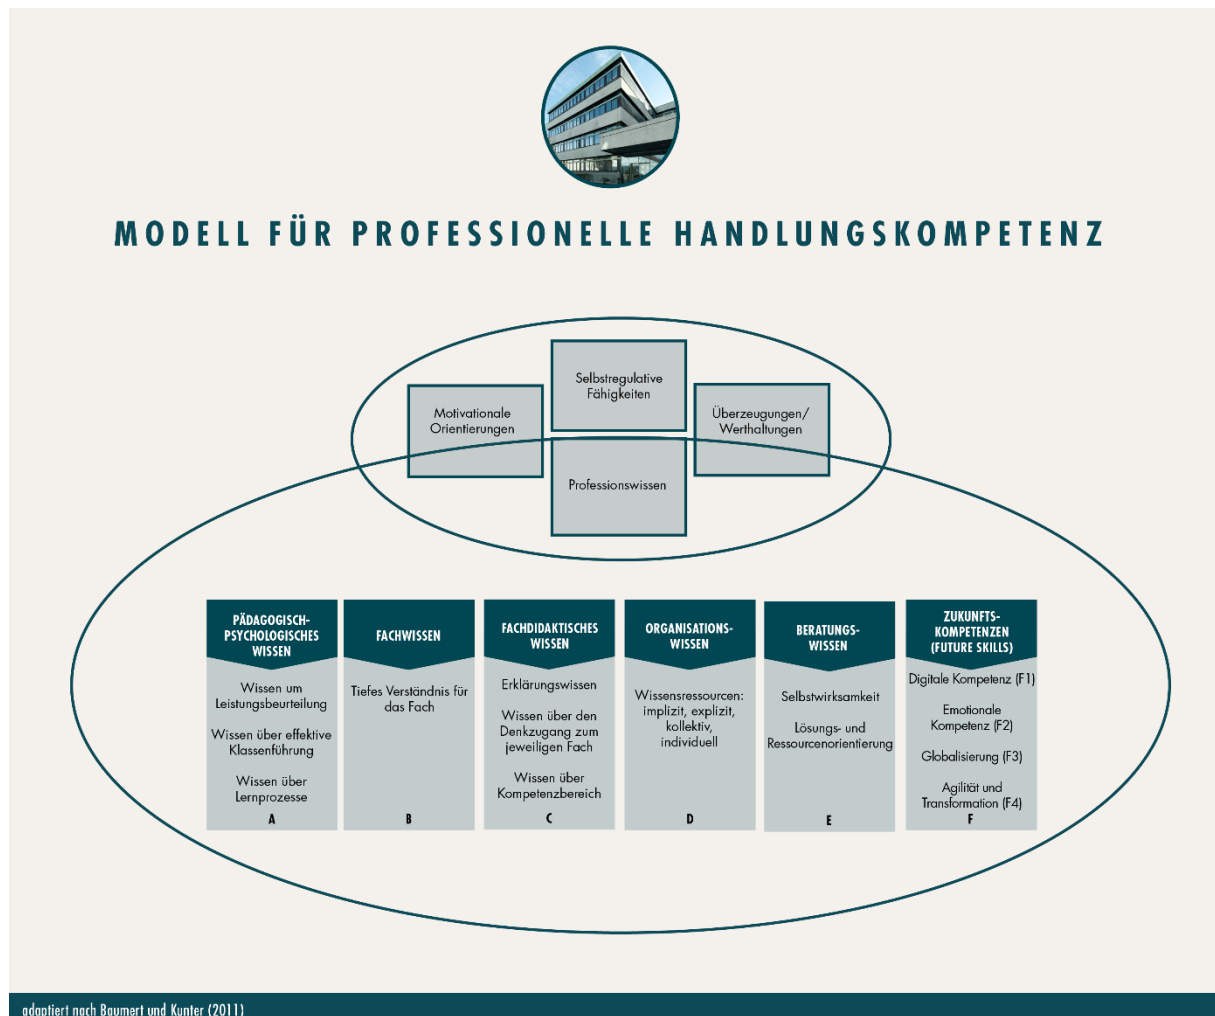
MODELL FÜR PROFESSIONELLE HANDLUNGSKOMPETENZ

Selbstregulative Fähigkeiten

Motivationale Orientierungen

Überzeugungen/ Werthaltungen

Professionswissen

PÄDAGOGISCH-PSYCHOLOGISCHES WISSEN

Wissen um Leistungsbeurteilung

Wissen über effektive Klassenführung

Wissen über Lernprozesse

A

FACHWISSEN

Tiefes Verständnis für das Fach

B

FACHDIDAKTISCHES WISSEN

Erklärungswissen

Wissen über den Denkzugang zum jeweiligen Fach

Wissen über Kompetenzbereich

C

ORGANISATIONS-WISSEN

Wissensressourcen: implizit, explizit, kollektiv, individuell

D

BERATUNGS-WISSEN

Selbstwirksamkeit

Lösungs- und Ressourcenorientierung

E

ZUKUNFTS-KOMPETENZEN (FUTURE SKILLS)

Digitale Kompetenz (F1)

Emotionale Kompetenz (F2)

Globalisierung (F3)

Agilität und Transformation (F4)

F

adaptiert nach Baumert und Kunter (2011)